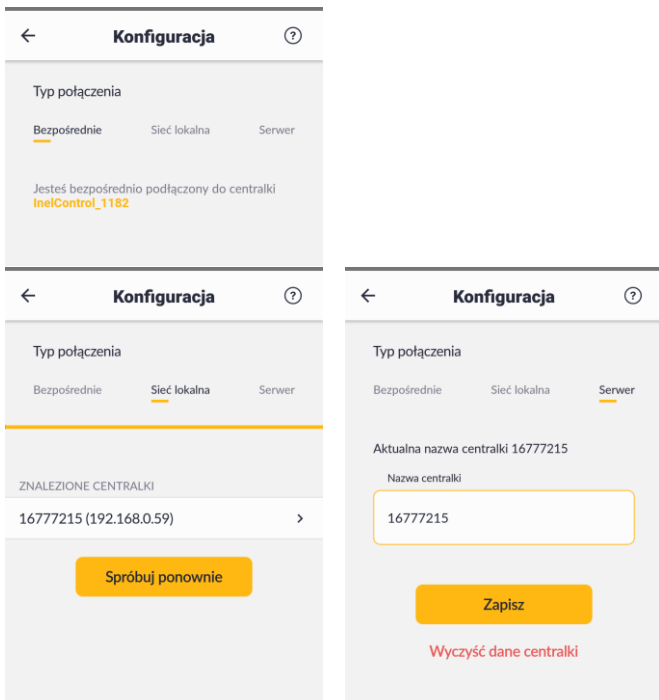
Konfiguracja

Typ połączenia

Bezpośrednie Sieć lokalna Serwer

Jesteś bezpośrednio podłączony do centralki InelControl_1182

Konfiguracja

Typ połączenia

Bezpośrednie Sieć lokalna Serwer

ZNALEZIONE CENTRALKI

16777215 (192.168.0.59)

Spróbuj ponownie

Konfiguracja

Typ połączenia

Bezpośrednie Sieć lokalna Serwer

Aktualna nazwa centralki 16777215

Nazwa centralki

16777215

Zapisz

Wyczyść dane centralki